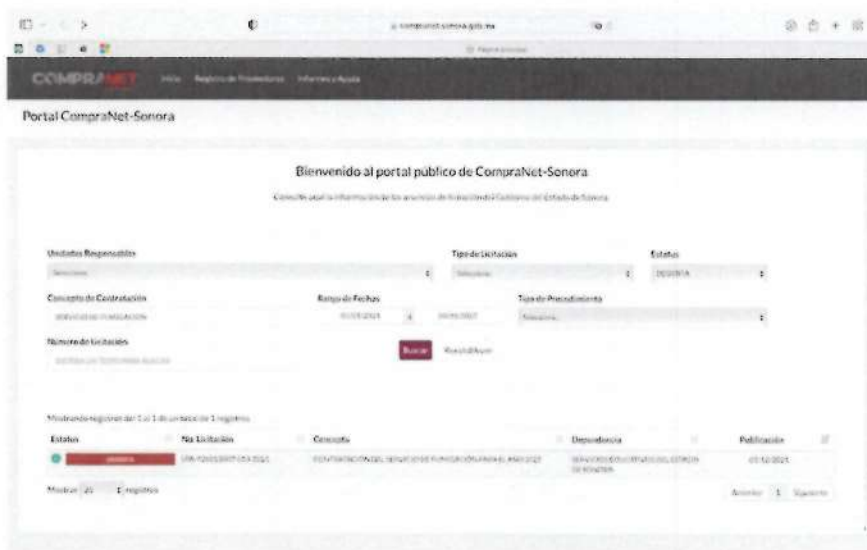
compranet.sonora.gob.mx

COMPRANET Inicio Registro de Proveedores Informes y Ayuda

Portal CompraNet-Sonora

Bienvenido al portal público de CompraNet-Sonora

Consulte aquí la información de los anuncios de licitación del Gobierno del Estado de Sonora

Unidades Responsables
Seleccione

Tipo de Licitación
Seleccione

Estatus
DESIERTA

Concepto de Contratación
SERVICIO DE FUMIGACION

Rango de Fechas
01/01/2021
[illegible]

Tipo de Procedimiento
Seleccione

Número de Licitación
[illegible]

Buscar Restablecer

Mostrando registros del 1 al 1 de un total de 1 registros

| Estatus | No. Licitación | Concepto | Dependencia | Publicación |
|---|---|---|---|---|
| DESIERTA | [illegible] | CONTRATACION DEL SERVICIO DE FUMIGACION PARA EL AÑO 2022 | SERVICIOS EDUCATIVOS DEL ESTADO DE SONORA | 01/12/2021 |

Mostrar 25 registros

Anterior 1 Siguiente